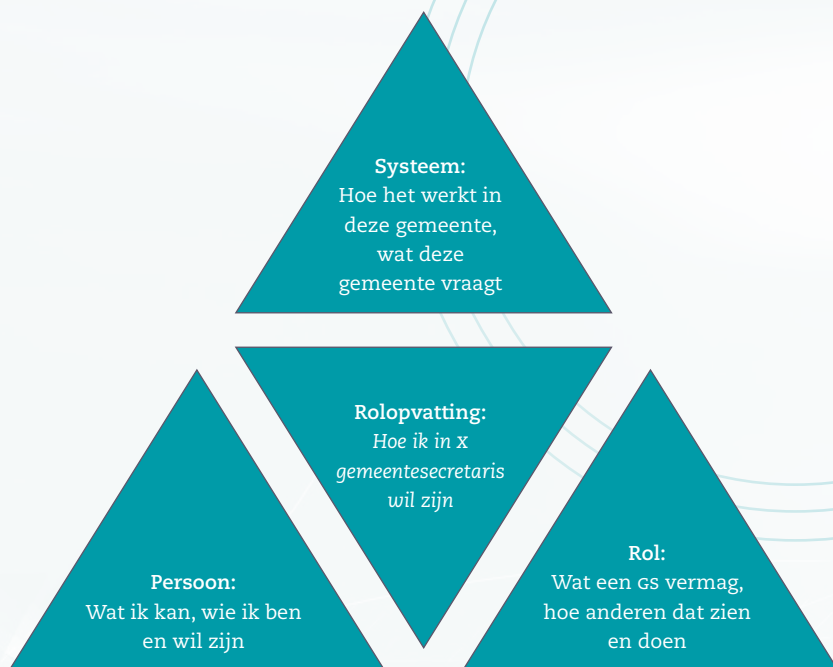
Systeem:
Hoe het werkt in deze gemeente, wat deze gemeente vraagt

Rolopvatting:
Hoe ik in x gemeentesecretaris wil zijn

Persoon:
Wat ik kan, wie ik ben en wil zijn

Rol:
Wat een GS vermag, hoe anderen dat zien en doen